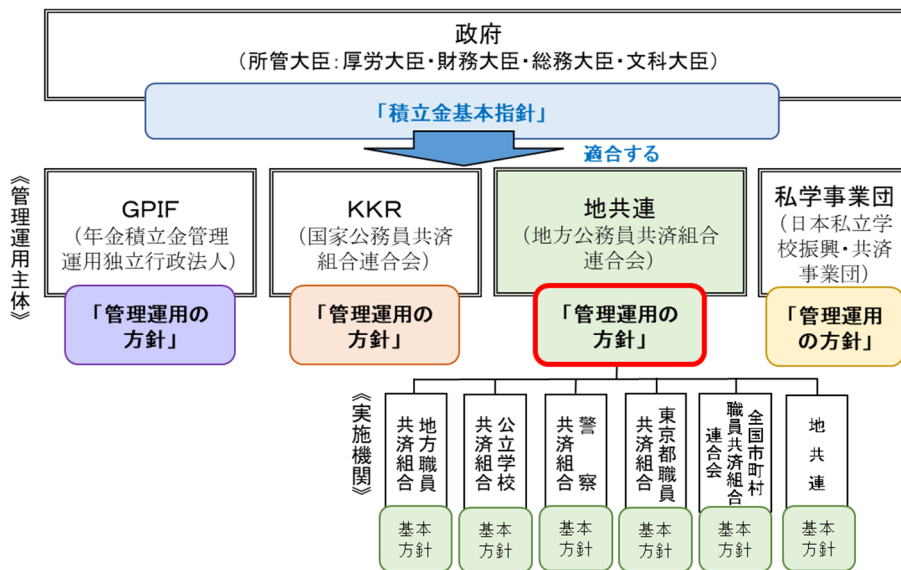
政府
（所管大臣：厚労大臣・財務大臣・総務大臣・文科大臣）

「積立金基本指針」

適合する

《管理運用主体》

GPIF
（年金積立金管理運用独立行政法人）
「管理運用の方針」

KKR
（国家公務員共済組合連合会）
「管理運用の方針」

地共連
（地方公務員共済組合連合会）
「管理運用の方針」

私学事業団
（日本私立学校振興・共済事業団）
「管理運用の方針」

《実施機関》

地方職員共済組合
基本方針

公立学校共済組合
基本方針

警察共済組合
基本方針

東京都職員共済組合
基本方針

全国市町村職員共済組合連合会
基本方針

地共連
基本方針